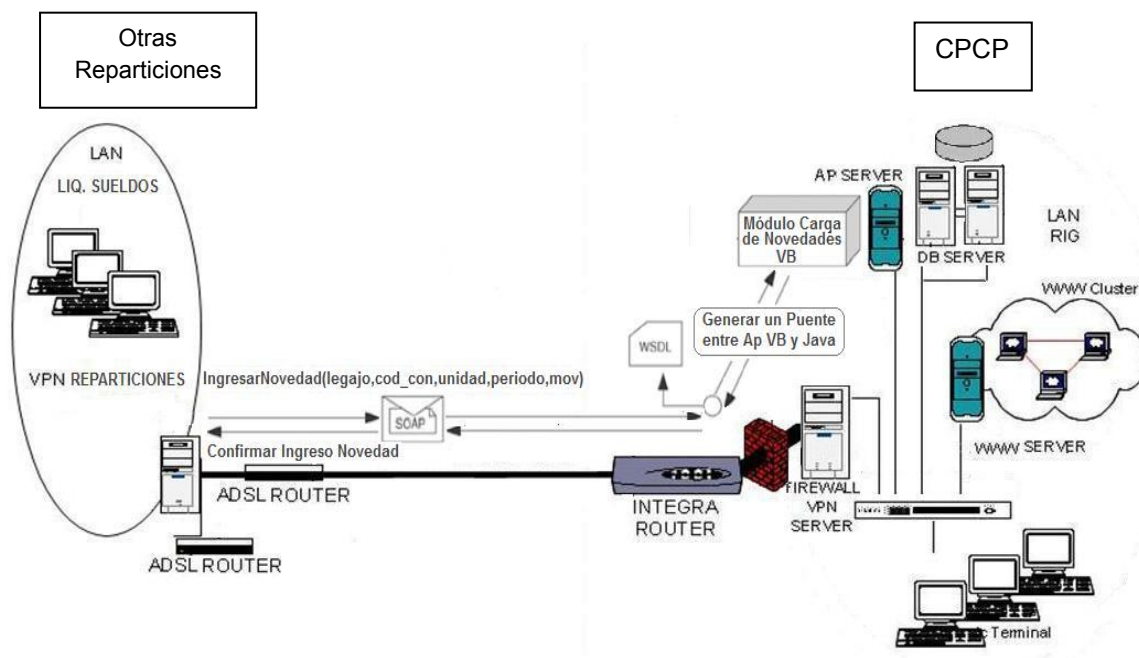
Otras Reparticiones

CPCP

LAN

LIQ. SUELDOS

VPN REPARTICIONES

IngresarNovedad(legajo,cod_con,unidad,periodo,mov)

SOAP

Confirmar Ingreso Novedad

ADSL ROUTER

ADSL ROUTER

INTEGRA ROUTER

WSDL

Generar un Puente entre Ap VB y Java

Módulo Carga de Novedades VB

AP SERVER

DB SERVER

LAN RIG

WWW Cluster

WWW SERVER

FIREWALL VPN SERVER

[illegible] Terminal